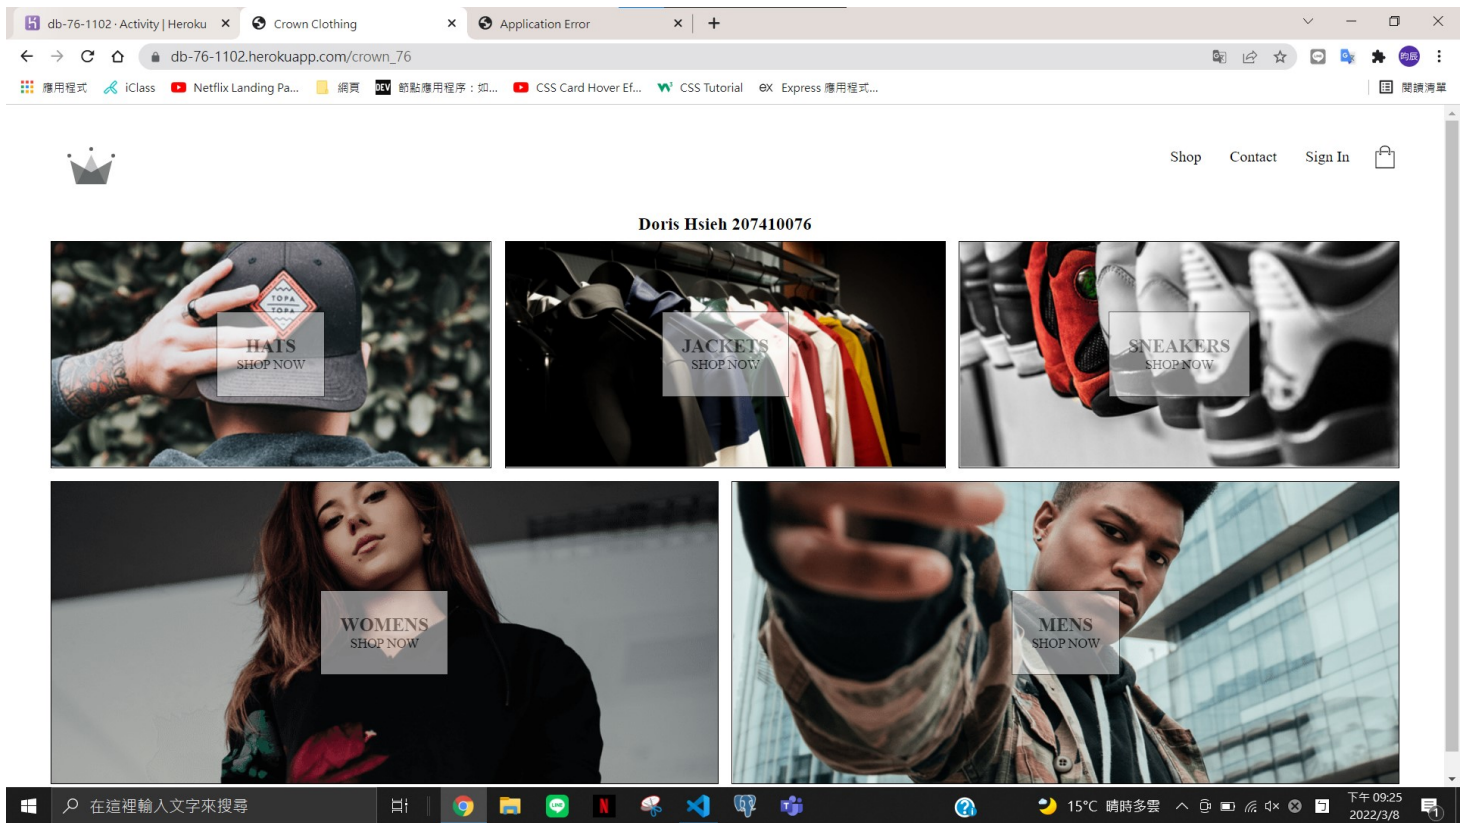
db-76-1102 · Activity | Heroku ×
Crown Clothing ×
Application Error ×
+

db-76-1102.herokuapp.com/crown_76

應用程式 iClass Netflix Landing Pa... 網頁 節點應用程序：如... CSS Card Hover Ef... CSS Tutorial Express 應用程式...
閱讀清單

Shop Contact Sign In

Doris Hsieh 207410076

HATS
SHOP NOW

JACKETS
SHOP NOW

SNEAKERS
SHOP NOW

WOMENS
SHOP NOW

MENS
SHOP NOW

在這裡輸入文字來搜尋
15°C 晴時多雲
下午 09:25
2022/3/8